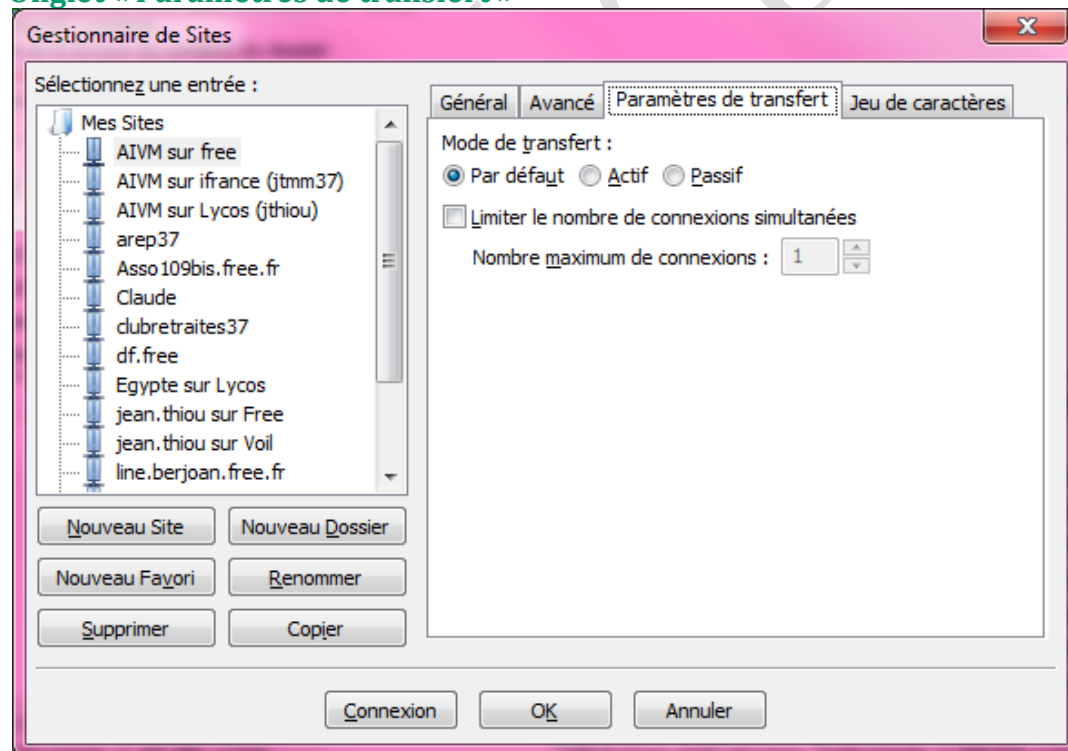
Onglet « Paramètres de transfert »

Gestionnaire de Sites

Sélectionnez une entrée :

Mes Sites
AIVM sur free
AIVM sur ifrance (jtmm37)
AIVM sur Lycos (jthiou)
arep37
Asso109bis.free.fr
Claude
clubretraites37
df.free
Egypte sur Lycos
jean.thiou sur Free
jean.thiou sur Voil
line.berjoan.free.fr

Nouveau Site
Nouveau Dossier
Nouveau Favori
Renommer
Supprimer
Copier

Général | Avancé | Paramètres de transfert | Jeu de caractères

Mode de transfert :
Par défaut Actif Passif

Limiter le nombre de connexions simultanées
Nombre maximum de connexions : 1

Connexion
OK
Annuler